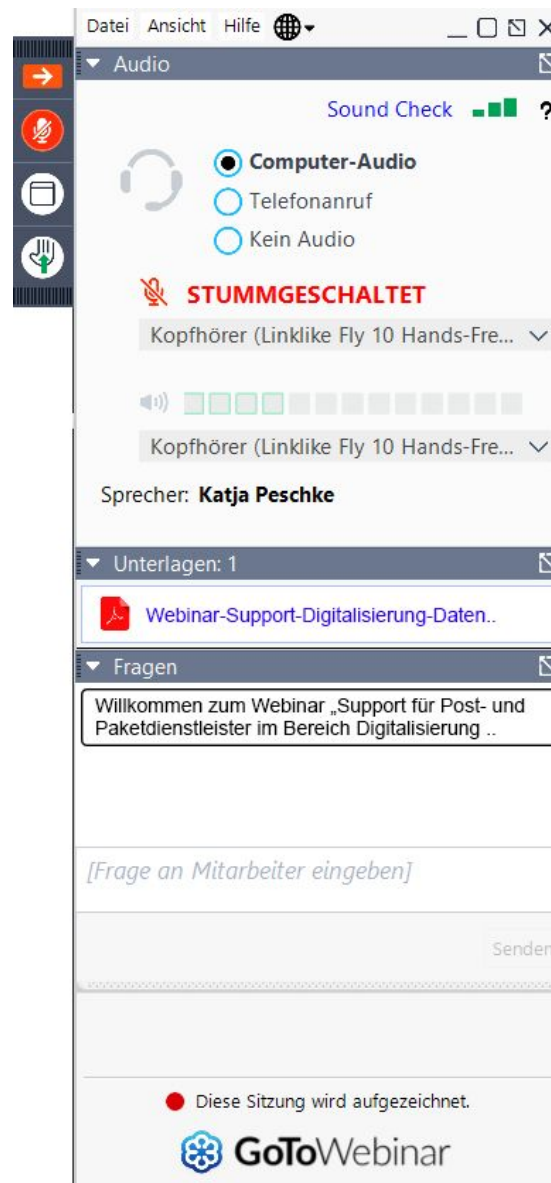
Datei Ansicht Hilfe

Audio

Sound Check ?

Computer-Audio
Telefonanruf
Kein Audio

STUMMGESCHALTET

Kopfhörer (Linklike Fly 10 Hands-Fre...

Kopfhörer (Linklike Fly 10 Hands-Fre...

Sprecher: Katja Peschke

Unterlagen: 1

Webinar-Support-Digitalisierung-Daten..

Fragen

Willkommen zum Webinar „Support für Post- und Paketdienstleister im Bereich Digitalisierung ..

[Frage an Mitarbeiter eingeben]

Senden

Diese Sitzung wird aufgezeichnet.

GoToWebinar